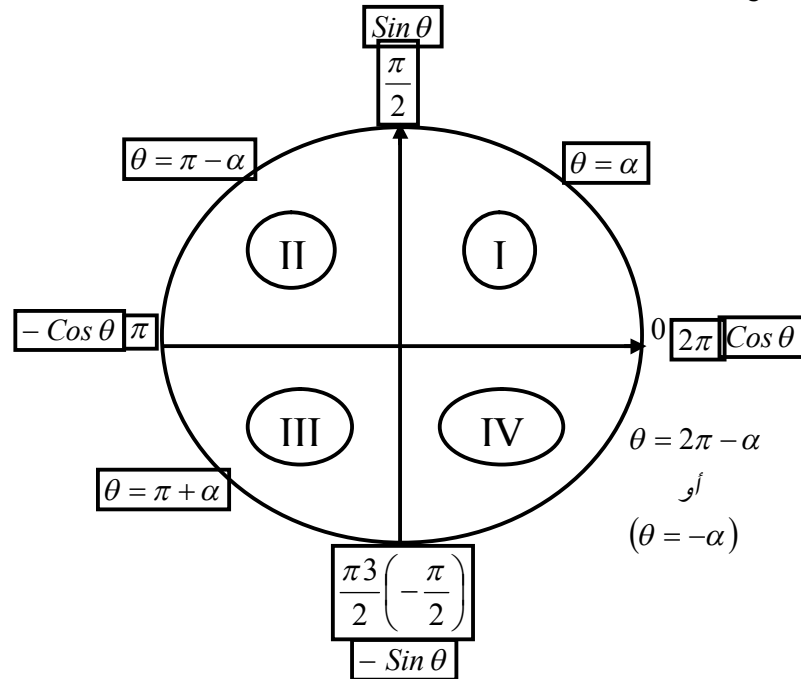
$Sin\,\theta$

$\frac{\pi}{2}$

$\theta = \pi - \alpha$

$\theta = \alpha$

II

I

$-Cos\,\theta$ $\pi$

0 $2\pi$ $Cos\,\theta$

III

IV

$\theta = 2\pi - \alpha$

أو

$(\theta = -\alpha)$

$\theta = \pi + \alpha$

$\frac{\pi 3}{2}\left(-\frac{\pi}{2}\right)$

$-Sin\,\theta$